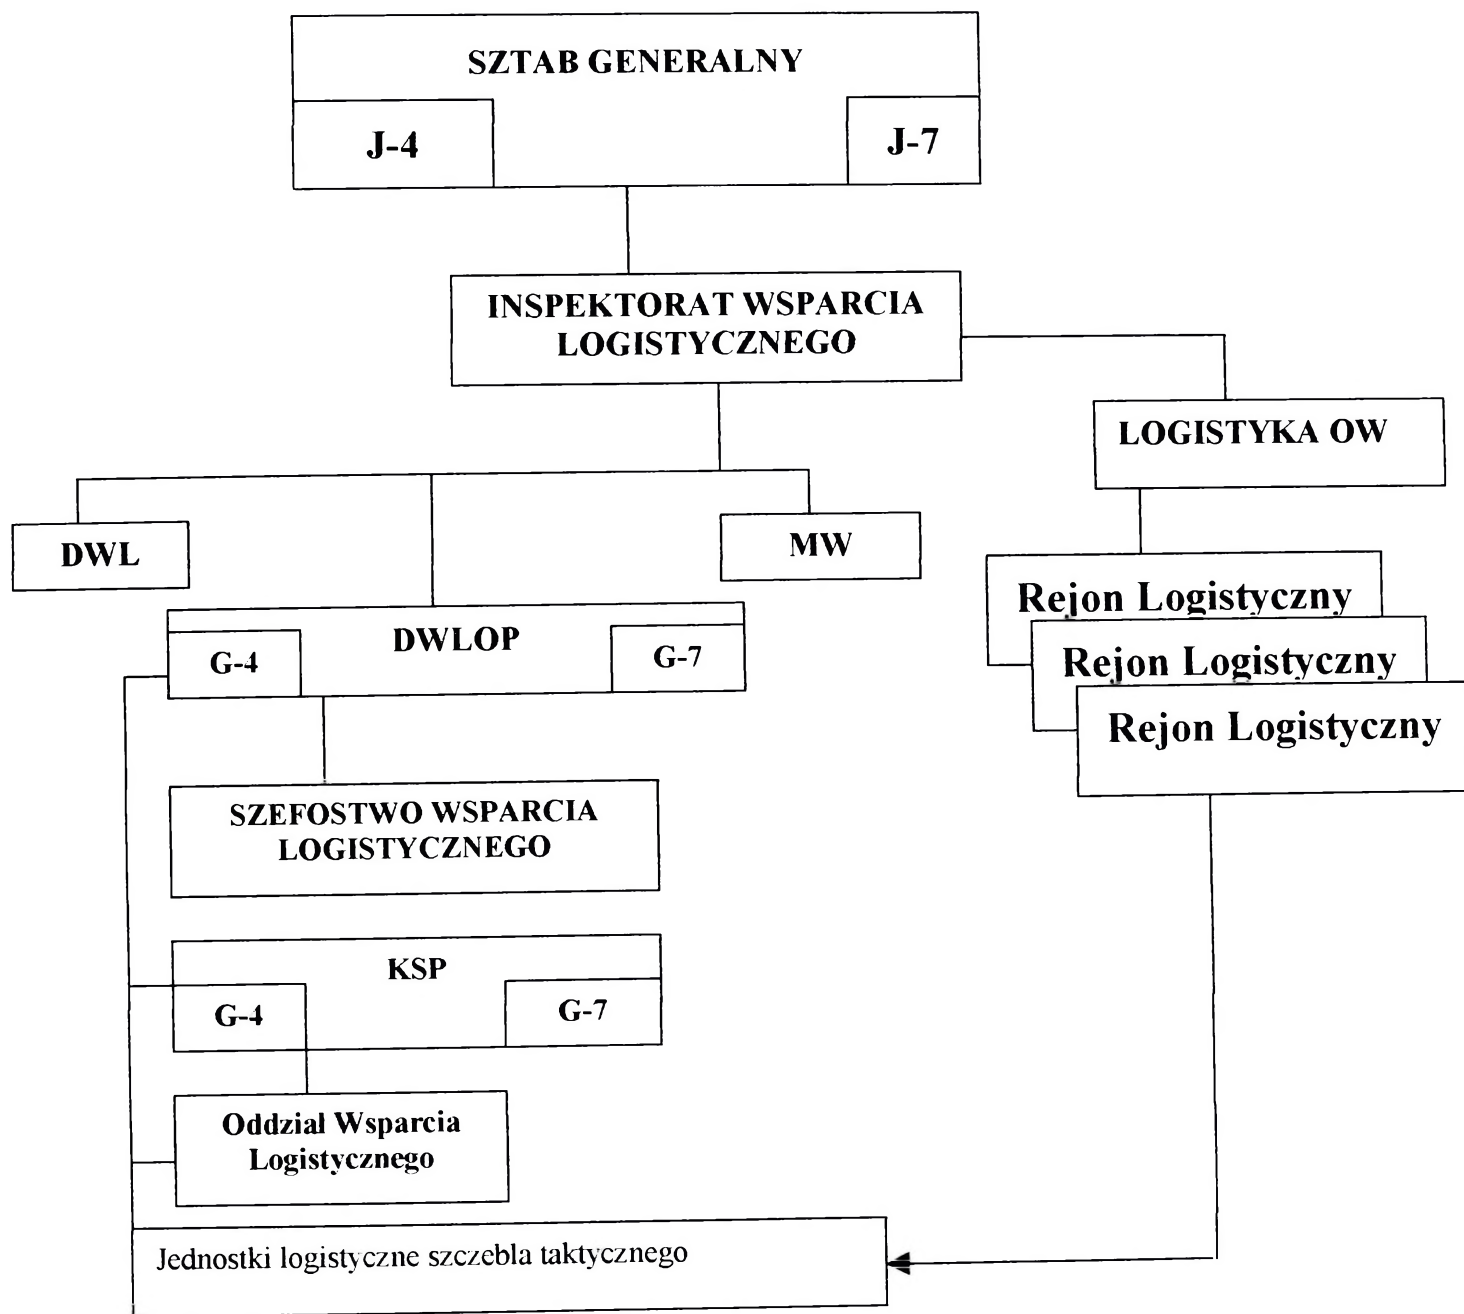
SZTAB GENERALNY

J-4

J-7

INSPEKTORAT WSPARCIA LOGISTYCZNEGO

LOGISTYKA OW

DWL

MW

Rejon Logistyczny

Rejon Logistyczny

Rejon Logistyczny

DWLOP

G-4

G-7

SZEFOSTWO WSPARCIA LOGISTYCZNEGO

KSP

G-4

G-7

Oddział Wsparcia Logistycznego

Jednostki logistyczne szczebla taktycznego